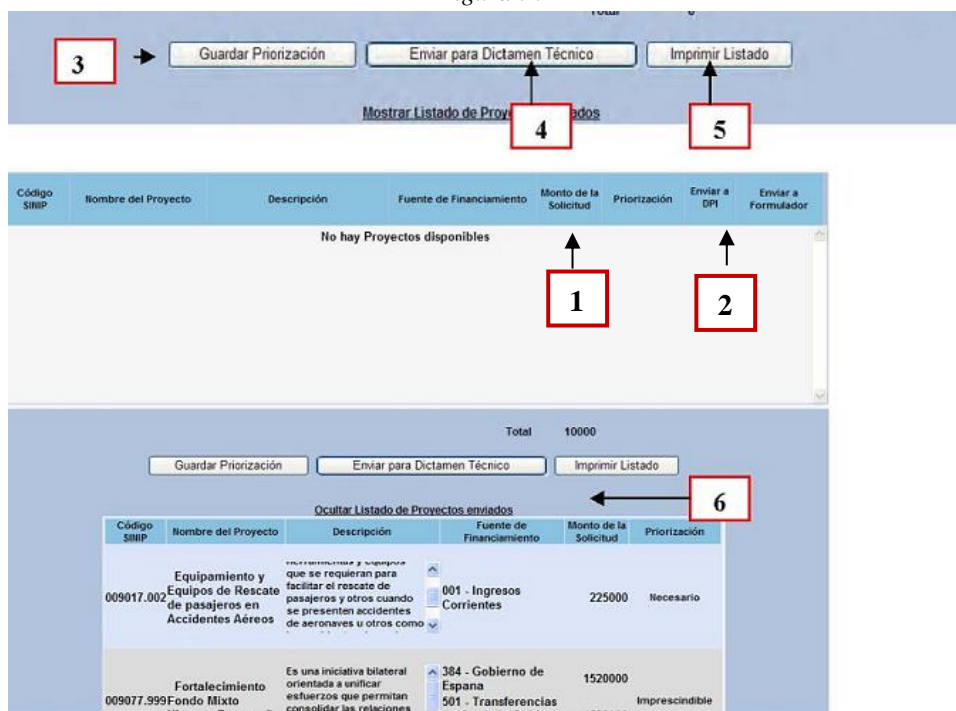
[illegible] Total 0

3 Guardar Priorización Enviar para Dictamen Técnico Imprimir Listado

Mostrar Listado de Proye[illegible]ados

4 5

| Código SINIP | Nombre del Proyecto | Descripción | Fuente de Financiamiento | Monto de la Solicitud | Priorización | Enviar a DPI | Enviar a Formulador |
|---|---|---|---|---|---|---|---|
| | | No hay Proyectos disponibles | | | | | |

1 2

Total 10000

Guardar Priorización Enviar para Dictamen Técnico Imprimir Listado

Ocultar Listado de Proyectos enviados 6

| Código SINIP | Nombre del Proyecto | Descripción | Fuente de Financiamiento | Monto de la Solicitud | Priorización |
|---|---|---|---|---|---|
| 009017.002 | Equipamiento y Equipos de Rescate de pasajeros en Accidentes Aéreos | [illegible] que se requieran para facilitar el rescate de pasajeros y otros cuando se presenten accidentes de aeronaves u otros como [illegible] | 001 - Ingresos Corrientes | 225000 | Necesario |
| 009077.999 | Fortalecimiento Fondo Mixto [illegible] | Es una iniciativa bilateral orientada a unificar esfuerzos que permitan consolidar las relaciones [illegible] | 384 - Gobierno de Espana 501 - Transferencias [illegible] | 1520000 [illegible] | Imprescindible |